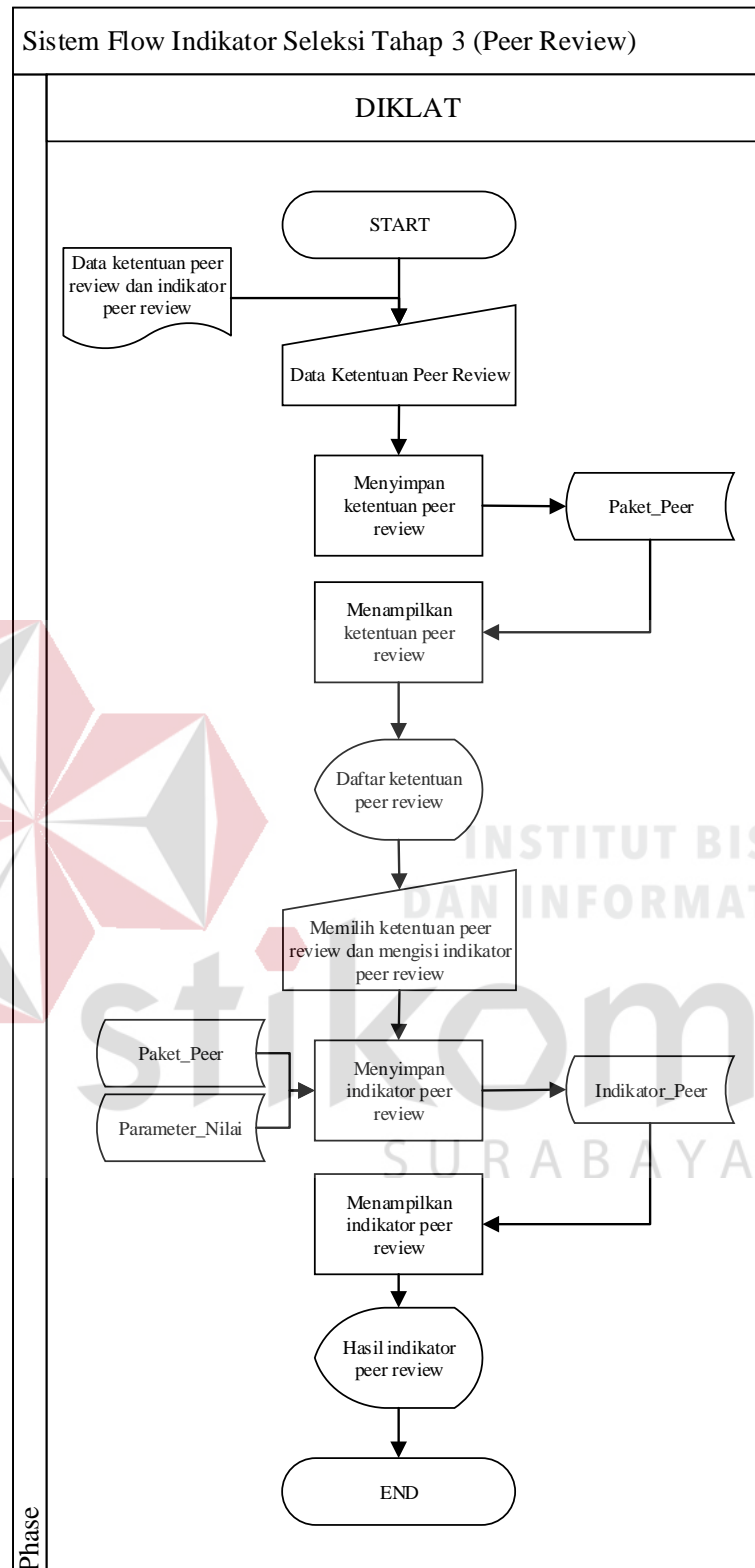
Sistem Flow Indikator Seleksi Tahap 3 (Peer Review)

DIKLAT

START

Data ketentuan peer review dan indikator peer review

Data Ketentuan Peer Review

Menyimpan ketentuan peer review

Paket_Peer

Menampilkan ketentuan peer review

Daftar ketentuan peer review

Memilih ketentuan peer review dan mengisi indikator peer review

Paket_Peer

Parameter_Nilai

Menyimpan indikator peer review

Indikator_Peer

Menampilkan indikator peer review

Hasil indikator peer review

END

Phase

INSTITUT BIS
DAN INFORMAT
stikom
SURABAYA